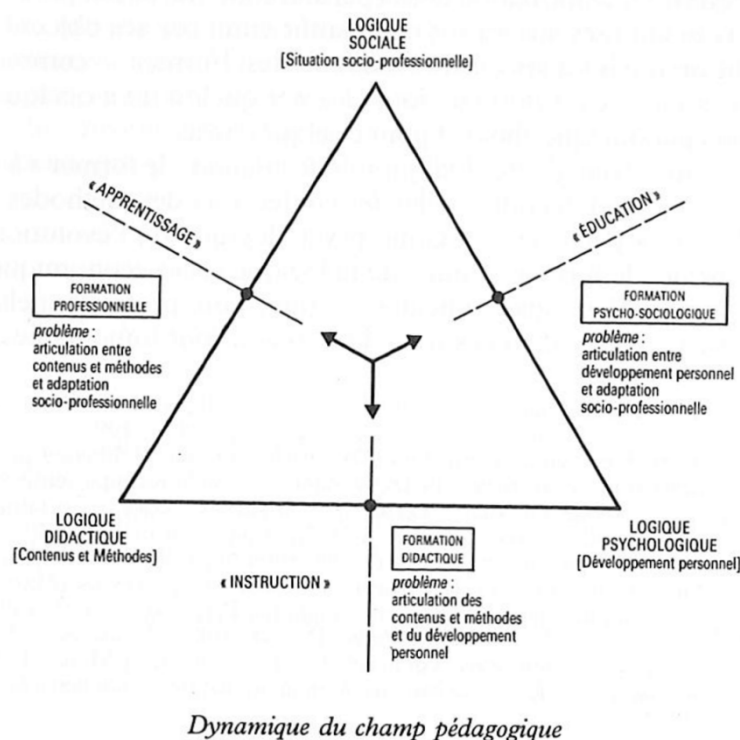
LOGIQUE SOCIALE
[Situation socio-professionnelle]

« APPRENTISSAGE »

« ÉDUCATION »

FORMATION PROFESSIONNELLE

problème : articulation entre contenus et méthodes et adaptation socio-professionnelle

FORMATION PSYCHO-SOCIOLOGIQUE

problème : articulation entre développement personnel et adaptation socio-professionnelle

LOGIQUE DIDACTIQUE
[Contenus et Méthodes]

LOGIQUE PSYCHOLOGIQUE
[Développement personnel]

« INSTRUCTION »

FORMATION DIDACTIQUE

problème : articulation des contenus et méthodes et du développement personnel

Dynamique du champ pédagogique